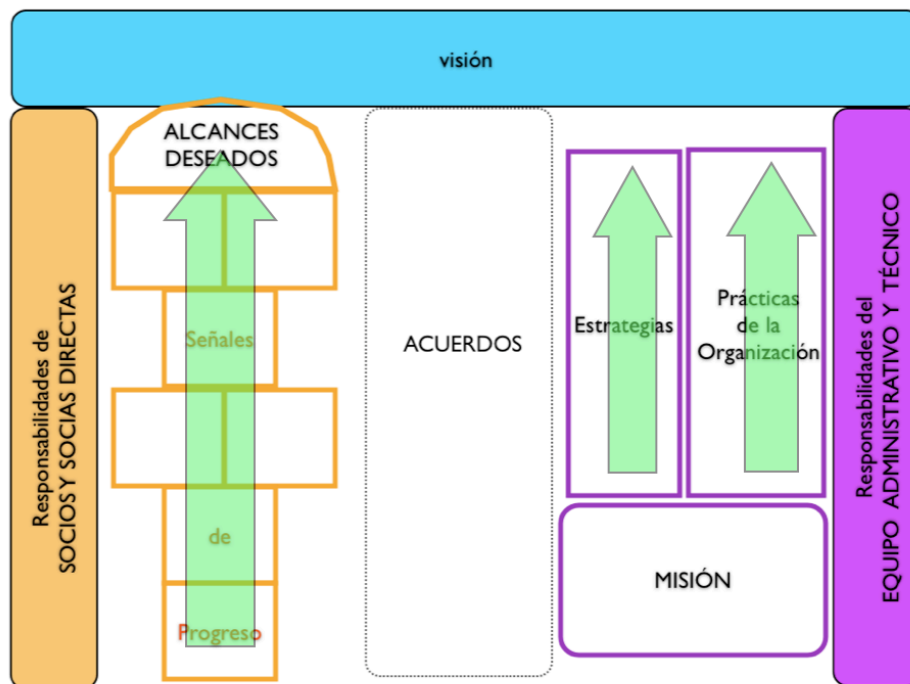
visión

Responsabilidades de
SOCIOS Y SOCIAS DIRECTAS

ALCANCES DESEADOS

Señales

de

Progreso

ACUERDOS

Estrategias

Prácticas de la Organización

MISIÓN

Responsabilidades del
EQUIPO ADMINISTRATIVO Y TÉCNICO